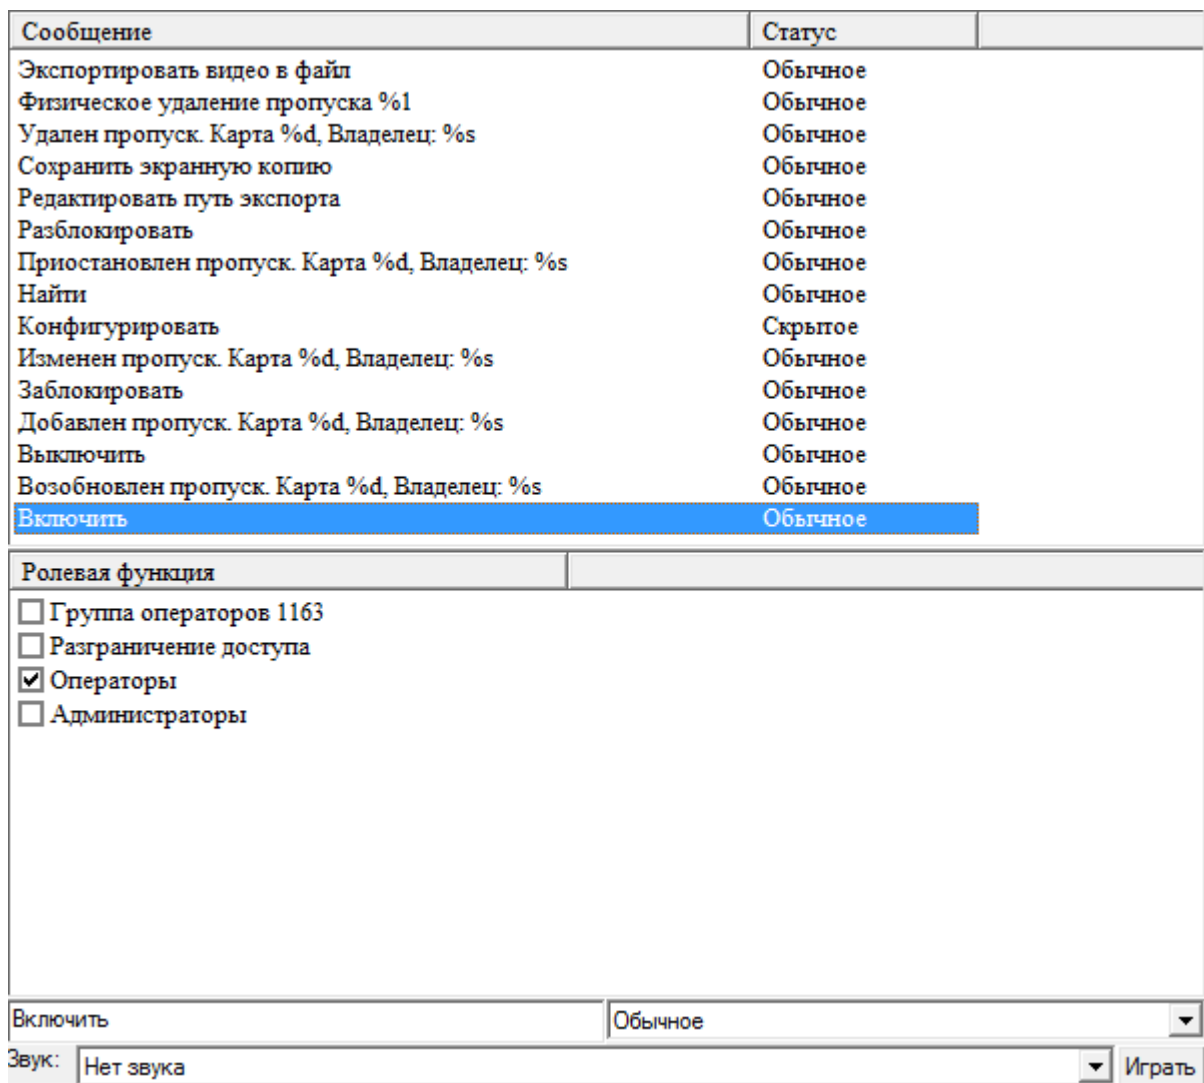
| Сообщение | Статус |
|---|---|
| Экспортировать видео в файл | Обычное |
| Физическое удаление пропуска %1 | Обычное |
| Удален пропуск. Карта %d, Владелец: %s | Обычное |
| Сохранить экранную копию | Обычное |
| Редактировать путь экспорта | Обычное |
| Разблокировать | Обычное |
| Приостановлен пропуск. Карта %d, Владелец: %s | Обычное |
| Найти | Обычное |
| Конфигурировать | Скрытое |
| Изменен пропуск. Карта %d, Владелец: %s | Обычное |
| Заблокировать | Обычное |
| Добавлен пропуск. Карта %d, Владелец: %s | Обычное |
| Выключить | Обычное |
| Возобновлен пропуск. Карта %d, Владелец: %s | Обычное |
| Включить | Обычное |

Ролевая функция

☐ Группа операторов 1163
☐ Разграничение доступа
☑ Операторы
☐ Администраторы

Включить
Обычное
Звук: Нет звука
Играть